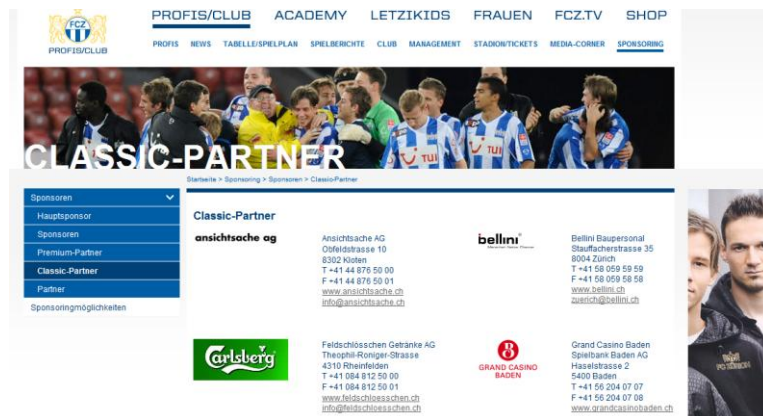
FCZ
PROFIS/CLUB

PROFIS/CLUB ACADEMY LETZIKIDS FRAUEN FCZ.TV SHOP

PROFIS NEWS TABELLE/SPIELPLAN SPIELBERICHTE CLUB MANAGEMENT STADION/TICKETS MEDIA-CORNER SPONSORING

CLASSIC-PARTNER

Startseite > Sponsoring > Sponsoren > Classic-Partner

Sponsoren
Hauptsponsor
Sponsoren
Premium-Partner
Classic-Partner
Partner
Sponsoringmöglichkeiten

Classic-Partner

ansichtsache ag

Ansichtsache AG
Obfeldstrasse 10
8302 Kloten
T +41 44 876 50 00
F +41 44 876 50 01
www.ansichtsache.ch
info@ansichtsache.ch

bellini

Bellini Baupersonal
Stauffacherstrasse 35
8004 Zürich
T +41 58 059 59 59
F +41 58 059 58 58
www.bellini.ch
zuerich@bellini.ch

Carlsberg

Feldschlösschen Getränke AG
Theophil-Roniger-Strasse
4310 Rheinfelden
T +41 084 812 50 00
F +41 084 812 50 01
www.feldschloesschen.ch
info@feldschloesschen.ch

GRAND CASINO BADEN

Grand Casino Baden
Spielbank Baden AG
Haselstrasse 2
5400 Baden
T +41 56 204 07 07
F +41 56 204 07 08
www.grandcasinobaden.ch